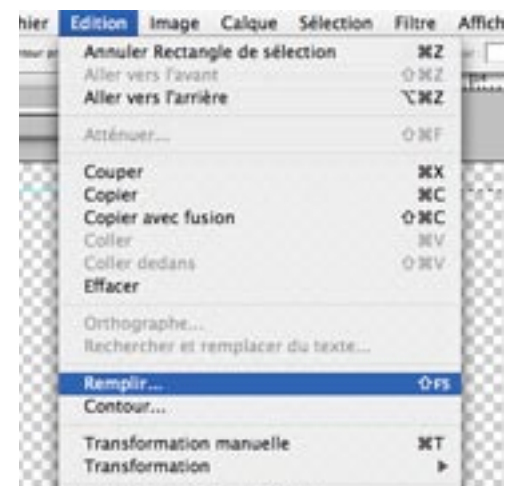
hier Edition Image Calque Sélection Filtre Affich

Annuler Rectangle de sélection ⌘Z
Aller vers l'avant ⇧⌘Z
Aller vers l'arrière ⌥⌘Z

Atténuer... ⇧⌘F

Couper ⌘X
Copier ⌘C
Copier avec fusion ⇧⌘C
Coller ⌘V
Coller dedans ⇧⌘V
Effacer

Orthographe...
Rechercher et remplacer du texte...

Remplir... ⇧F5
Contour...

Transformation manuelle ⌘T
Transformation ▸